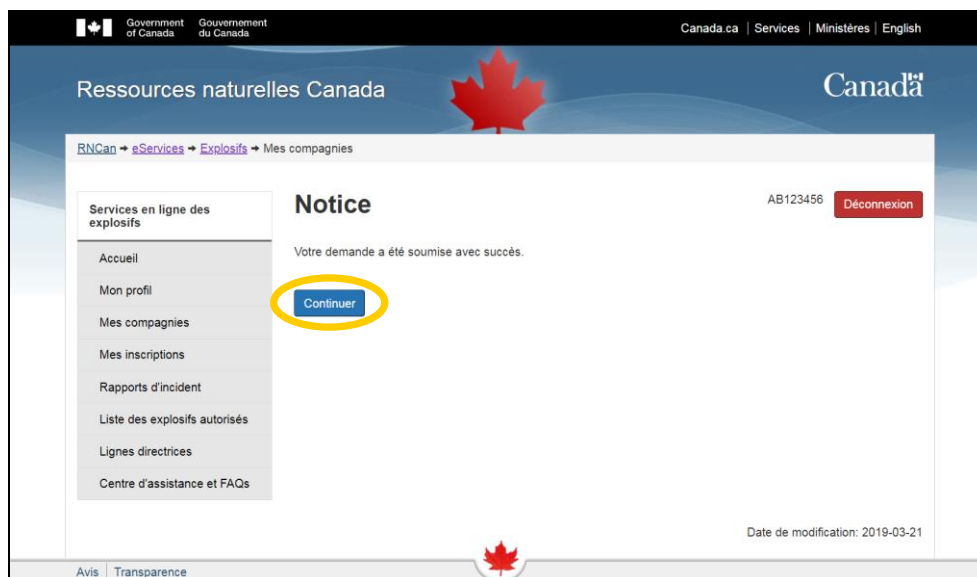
Government of Canada Gouvernement du Canada

Canada.ca | Services | Ministères | English

Ressources naturelles Canada

Canadä

RNCan → eServices → Explosifs → Mes compagnies

Services en ligne des explosifs

Accueil

Mon profil

Mes compagnies

Mes inscriptions

Rapports d'incident

Liste des explosifs autorisés

Lignes directrices

Centre d'assistance et FAQs

Notice

AB123456

Déconnexion

Votre demande a été soumise avec succès.

Continuer

Date de modification: 2019-03-21

Avis | Transparence